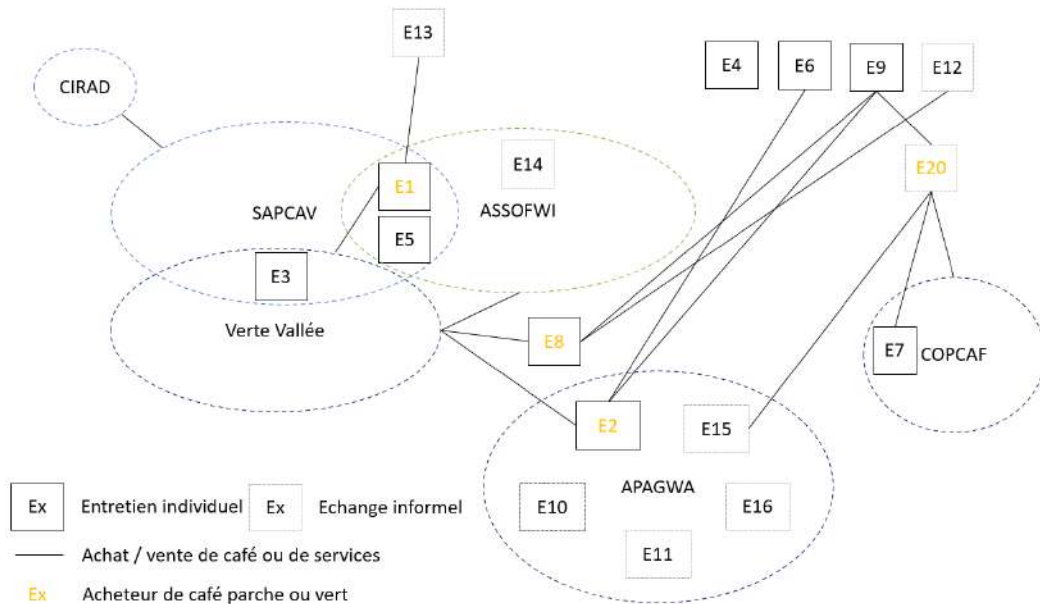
E13

CIRAD

E4 E6 E9 E12

E14

E1

SAPCAV

ASSOFWI

E20

E5

E3

Verte Vallée

E8

E7 COPCAF

E2

E15

APAGWA

E10

E16

E11

Ex Entretien individuel Ex Echange informel

Achat / vente de café ou de services

Ex Acheteur de café parche ou vert